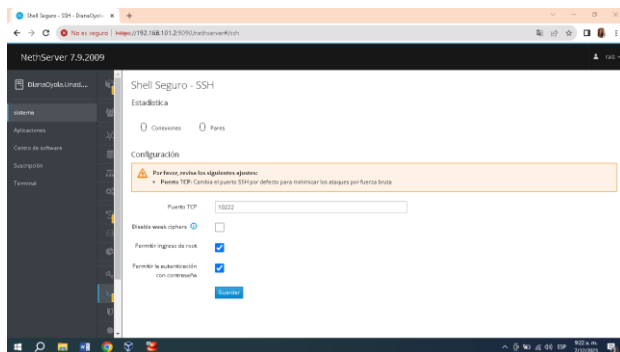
Shell Seguro - SSH - DianaOyol... ×
No es seguro | https://192.168.101.2:9090/nethserver#/ssh

NethServer 7.9.2009
root

DianaOyola.Unad...

Sistema
Aplicaciones
Centro de software
Suscripción
Terminal

Shell Seguro - SSH

Estadística

0 Conexiones
0 Pares

Configuración

Por favor, revise los siguientes ajustes:
• Puerto TCP: Cambie el puerto SSH por defecto para minimizar los ataques por fuerza bruta

Puerto TCP 10022

Disable weak ciphers

Permitir ingreso de root

Permitir la autenticación con contraseña

Guardar

ESP
9:22 a. m.
7/12/2021